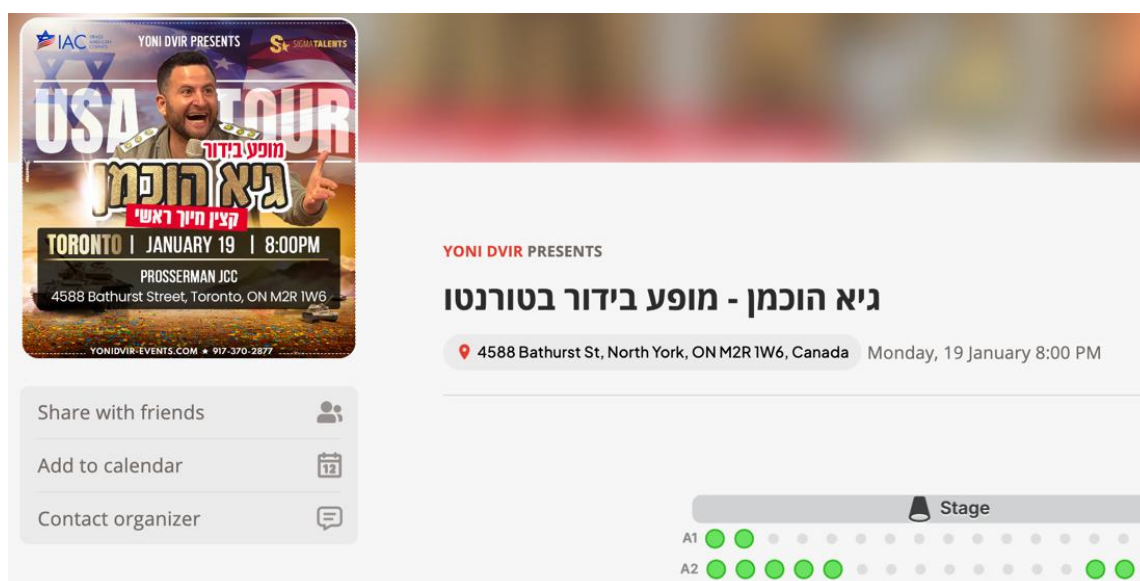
IAC
YONI DVIR PRESENTS
SIGMATALENTS
USA TOUR
מופע בידור
גיא הוכמן
קצין חיוך ראשי
TORONTO | JANUARY 19 | 8:00PM
PROSSERMAN JCC
4588 Bathurst Street, Toronto, ON M2R 1W6
YONIDVIR-EVENTS.COM ★ 917-370-2877

Share with friends
Add to calendar
12
Contact organizer

YONI DVIR PRESENTS
גיא הוכמן - מופע בידור בטורנטו
4588 Bathurst St, North York, ON M2R 1W6, Canada
Monday, 19 January 8:00 PM

Stage
A1
A2